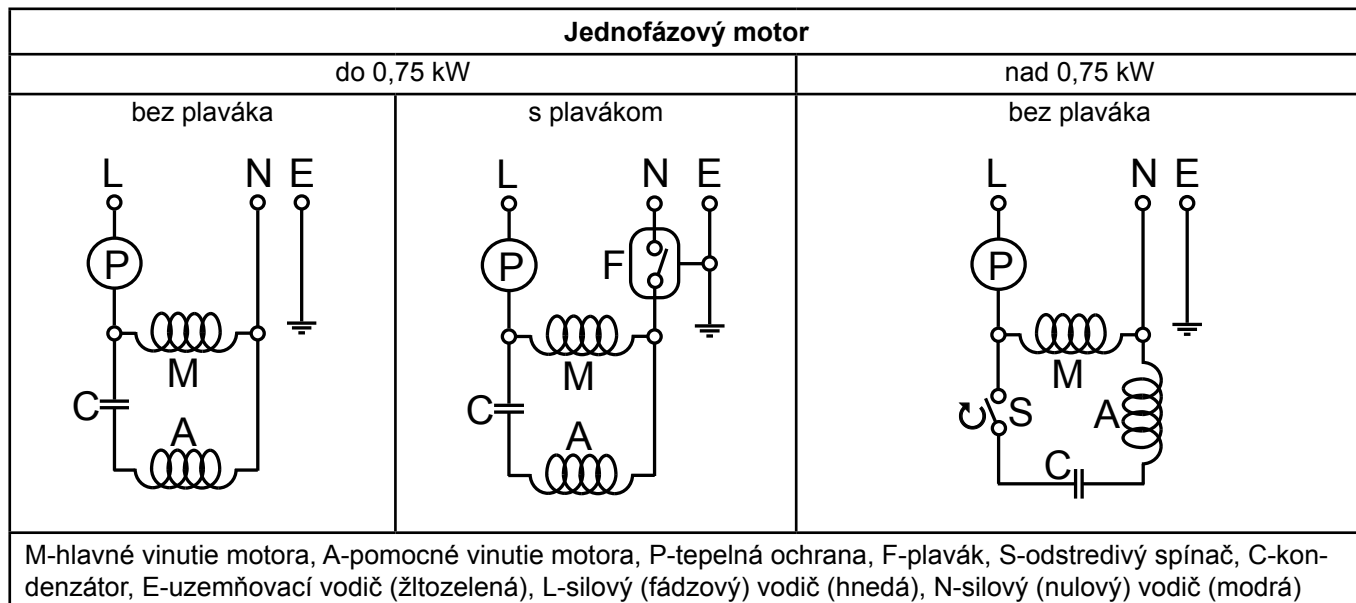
| Jednofázový motor | | |
|---|---|---|
| do 0,75 kW | | nad 0,75 kW |
| bez plaváka | s plavákom | bez plaváka |
| L N E P M C A | L N E P F M C A | L N E P M S A C |

M-hlavné vinutie motora, A-pomocné vinutie motora, P-tepelná ochrana, F-plavák, S-odstredivý spínač, C-kondenzátor, E-uzemňovací vodič (žltozelená), L-silový (fádzový) vodič (hnedá), N-silový (nulový) vodič (modrá)